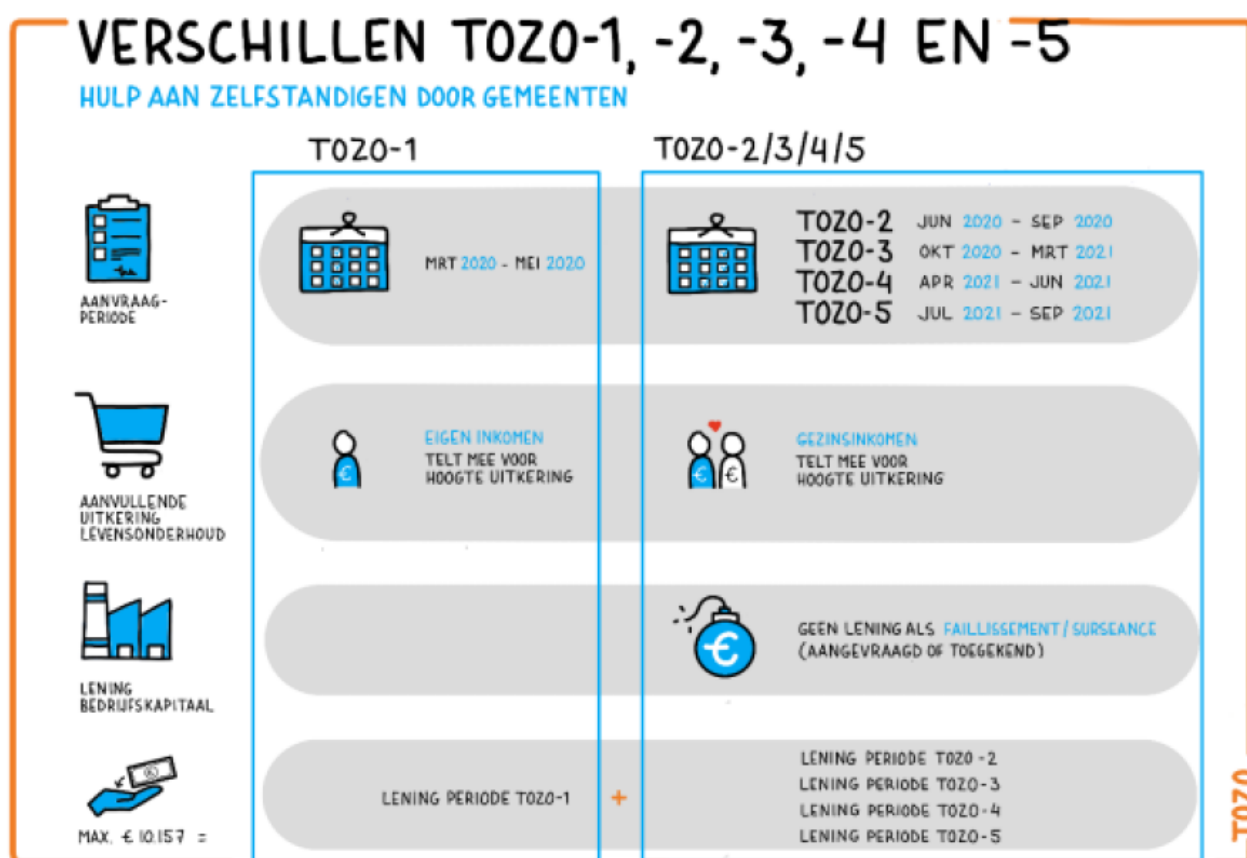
VERSCHILLEN TOZO-1, -2, -3, -4 EN -5

HULP AAN ZELFSTANDIGEN DOOR GEMEENTEN

TOZO-1

TOZO-2/3/4/5

AANVRAAG-PERIODE

MRT 2020 - MEI 2020

TOZO-2 JUN 2020 - SEP 2020
TOZO-3 OKT 2020 - MRT 2021
TOZO-4 APR 2021 - JUN 2021
TOZO-5 JUL 2021 - SEP 2021

AANVULLENDE UITKERING LEVENSONDERHOUD

EIGEN INKOMEN TELT MEE VOOR HOOGTE UITKERING

GEZINSINKOMEN TELT MEE VOOR HOOGTE UITKERING

LENING BEDRIJFSKAPITAAL

GEEN LENING ALS FAILLISSEMENT / SURSEANCE (AANGEVRAAGD OF TOEGEKEND)

MAX. € 10.157 =

LENING PERIODE TOZO-1

+

LENING PERIODE TOZO-2
LENING PERIODE TOZO-3
LENING PERIODE TOZO-4
LENING PERIODE TOZO-5

TOZO